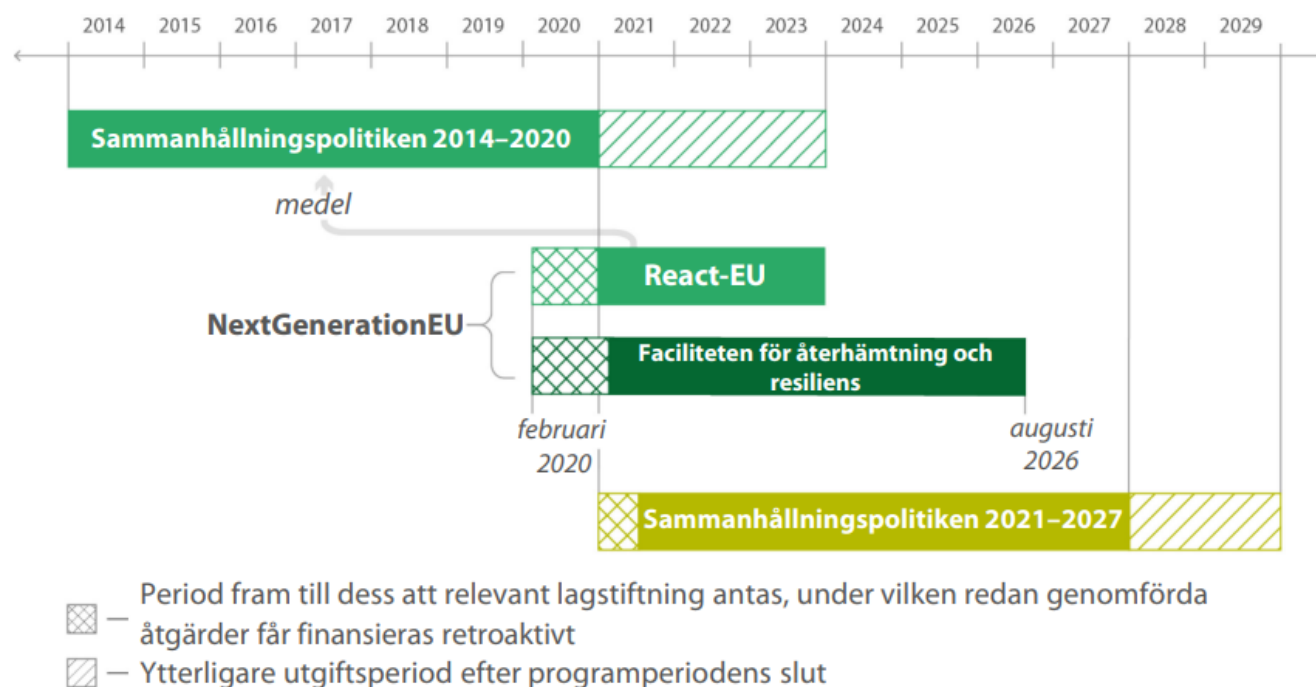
2014 2015 2016 2017 2018 2019 2020 2021 2022 2023 2024 2025 2026 2027 2028 2029

Sammanhållningspolitiken 2014–2020

medel

React-EU

NextGenerationEU

Faciliteten för återhämtning och resiliens

februari 2020

augusti 2026

Sammanhållningspolitiken 2021–2027

— Period fram till dess att relevant lagstiftning antas, under vilken redan genomförda åtgärder får finansieras retroaktivt

— Ytterligare utgiftsperiod efter programperiodens slut